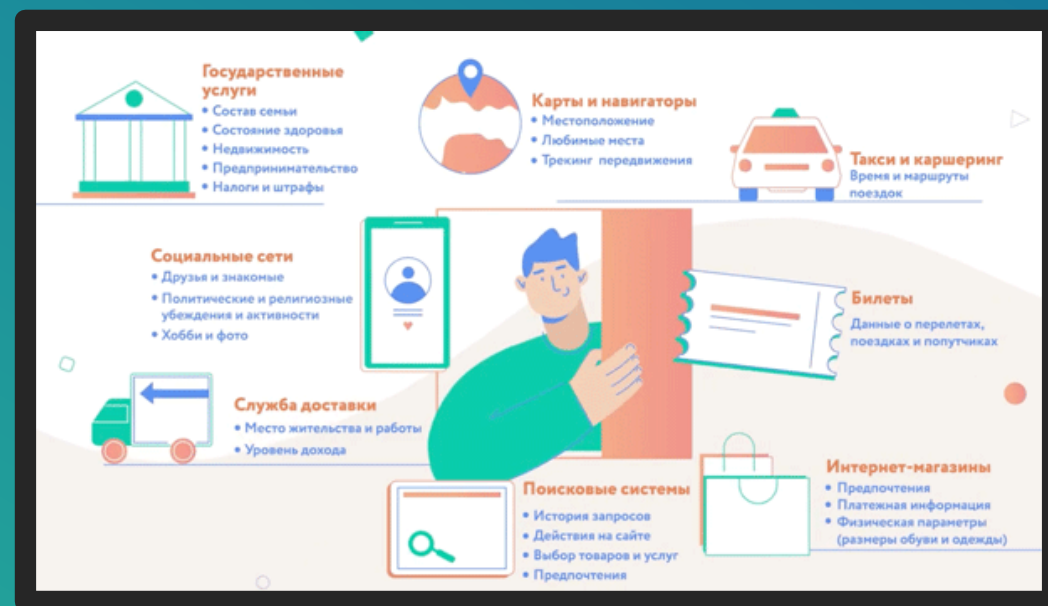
Государственные услуги
• Состав семьи
• Состояние здоровья
• Недвижимость
• Предпринимательство
• Налоги и штрафы

Карты и навигаторы
• Местоположение
• Любимые места
• Трекинг передвижения

Такси и каршеринг
Время и маршруты поездок

Социальные сети
• Друзья и знакомые
• Политические и религиозные убеждения и активности
• Хобби и фото

Билеты
Данные о перелетах, поездках и попутчиках

Служба доставки
• Место жительства и работы
• Уровень дохода

Интернет-магазины
• Предпочтения
• Платежная информация
• Физическая параметры (размеры обуви и одежды)

Поисковые системы
• История запросов
• Действия на сайте
• Выбор товаров и услуг
• Предпочтения